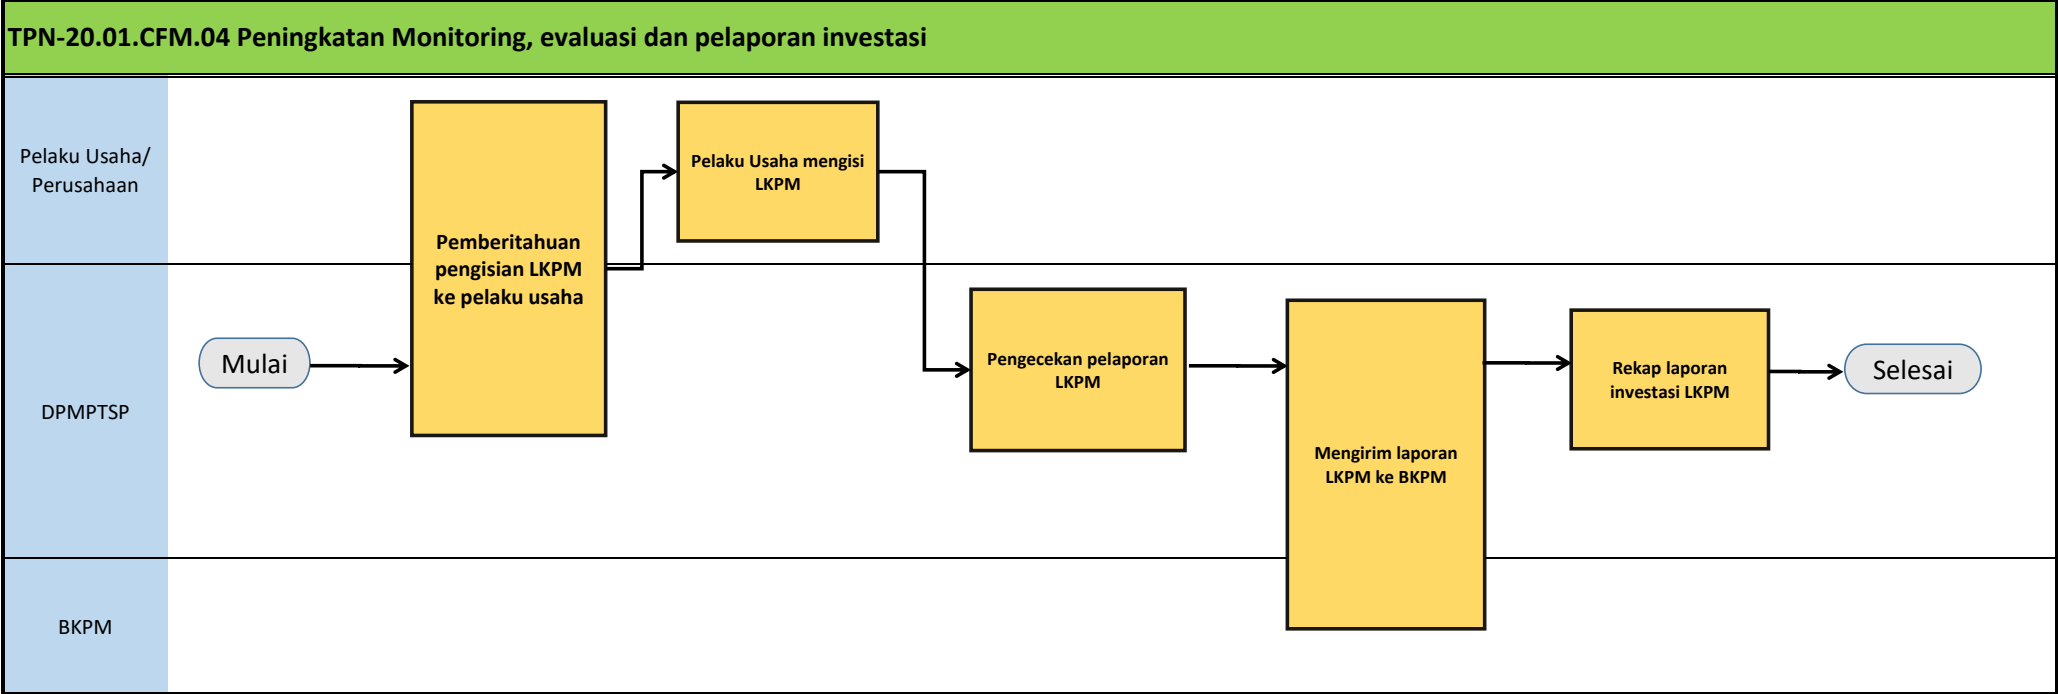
TPN-20.01.CFM.04 Peningkatan Monitoring, evaluasi dan pelaporan investasi

Pelaku Usaha/ Perusahaan

DPMPTSP

BKPM

Mulai

Pemberitahuan pengisian LKPM ke pelaku usaha

Pelaku Usaha mengisi LKPM

Pengecekan pelaporan LKPM

Mengirim laporan LKPM ke BKPM

Rekap laporan investasi LKPM

Selesai